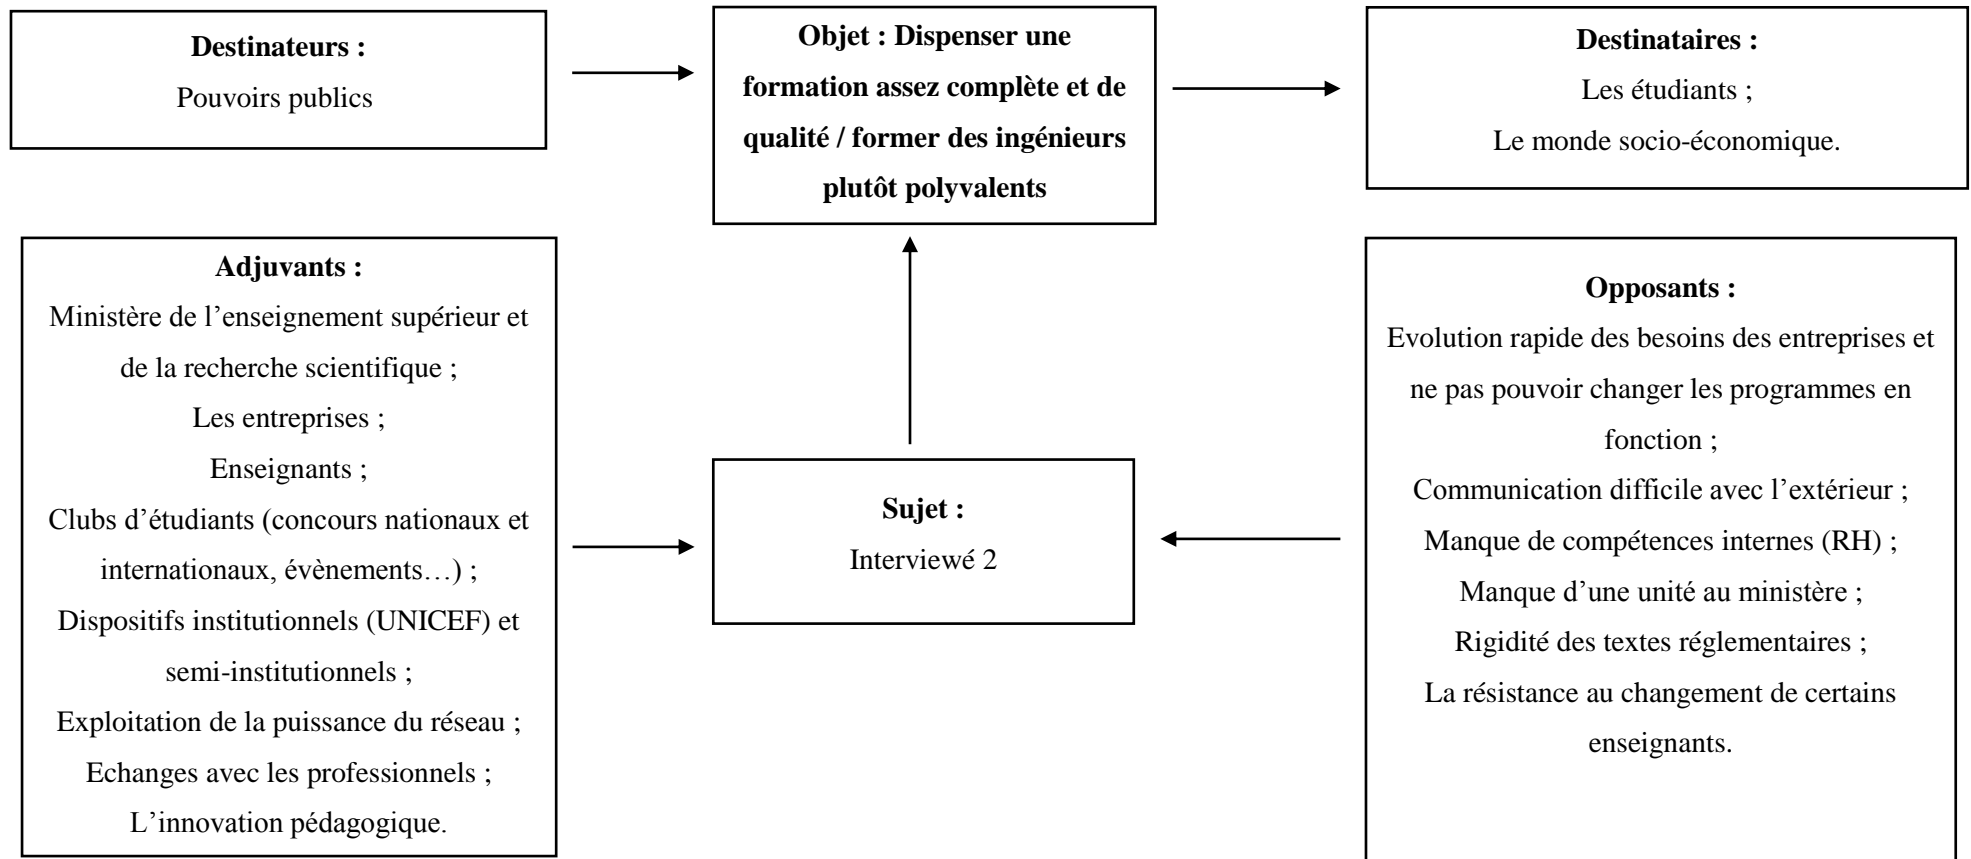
Destinateurs :
Pouvoirs publics

Objet : Dispenser une formation assez complète et de qualité / former des ingénieurs plutôt polyvalents

Destinataires :
Les étudiants ;
Le monde socio-économique.

Adjuvants :
Ministère de l’enseignement supérieur et de la recherche scientifique ;
Les entreprises ;
Enseignants ;
Clubs d’étudiants (concours nationaux et internationaux, évènements…) ;
Dispositifs institutionnels (UNICEF) et semi-institutionnels ;
Exploitation de la puissance du réseau ;
Echanges avec les professionnels ;
L’innovation pédagogique.

Sujet :
Interviewé 2

Opposants :
Evolution rapide des besoins des entreprises et ne pas pouvoir changer les programmes en fonction ;
Communication difficile avec l’extérieur ;
Manque de compétences internes (RH) ;
Manque d’une unité au ministère ;
Rigidité des textes réglementaires ;
La résistance au changement de certains enseignants.